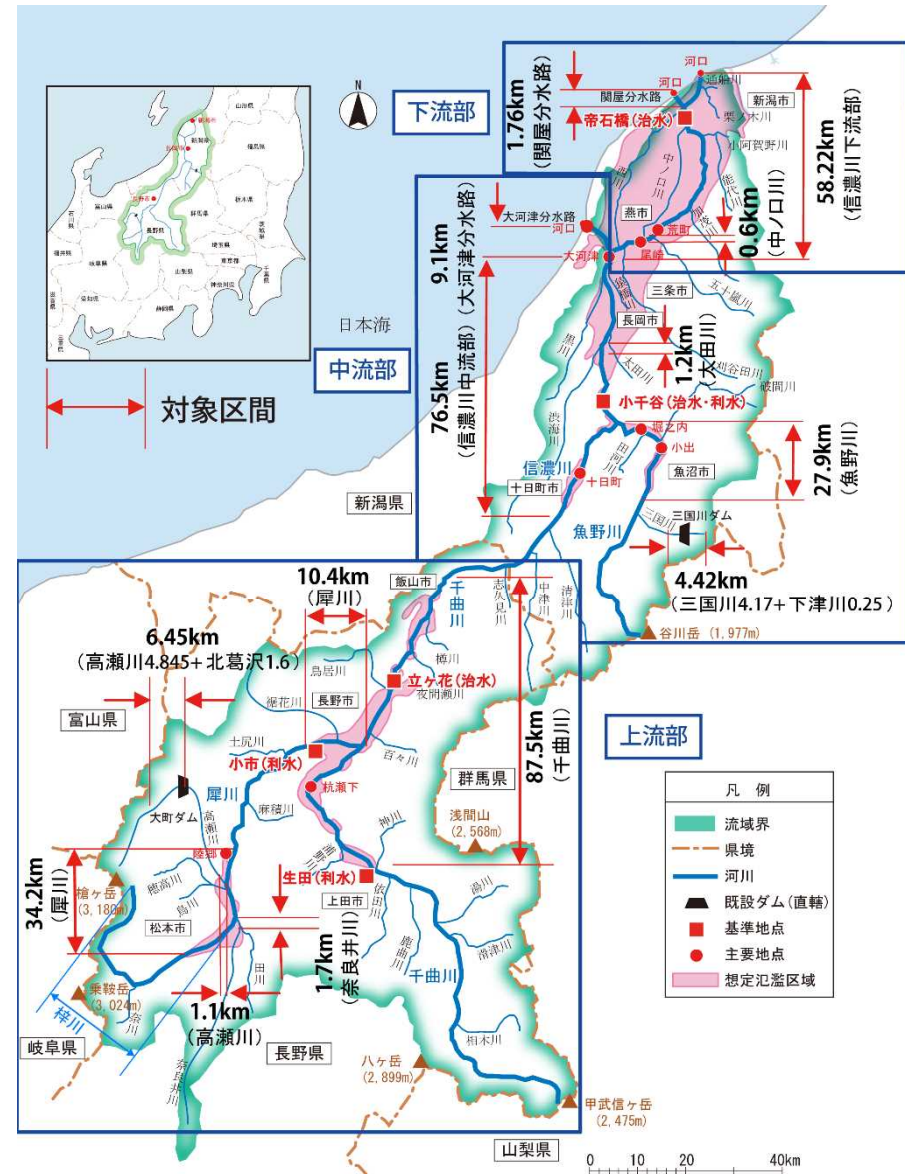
下流部

1.76km（関屋分水路）

河口
河口
通船川
関屋分水路
帝石橋（治水）
新潟市
栗ノ木川
小阿賀野川
中ノ口川
能代川
58.22km（信濃川下流部）

中流部

9.1km（大河津分水路）

大河津分水路
河口
大河津
燕市
荒町
尾崎
0.6km（中ノ口川）
三条市
五十嵐川
長岡市
1.2km（太田川）
太田川
刈谷田川
破間川
黒川
76.5km（信濃川中流部）
小千谷（治水・利水）
堀之内
小出
渋海川
信濃川
田河川
魚沼市
27.9km（魚野川）
十日町市
十日町
新潟県
魚野川
三国川ダム
三国川
4.42km（三国川4.17+下津川0.25）
谷川岳（1,977m）

日本海

対象区間

上流部

10.4km（犀川）
飯山市
千曲川
志久見川
中津川
清津川
6.45km（高瀬川4.845+北葛沢1.6）
鳥居川
樽川
立ヶ花（治水）
夜間瀬川
富山県
裾花川
長野市
土尻川
小市（利水）
百々川
杭瀬下
87.5km（千曲川）
群馬県
大町ダム
犀川
高瀬川
麻績川
神川
浅間山（2,568m）
陸郷
三才川
生田（利水）
依田川
湯川
34.2km（犀川）
槍ヶ岳（3,180m）
穂高川
鳥川
松本市
上田市
1.7km（奈良井川）
鹿曲川
滑津川
乗鞍岳（3,026m）
梓川
奈良井川
1.1km（高瀬川）
田川
千曲川
岐阜県
長野県
杣木川
八ヶ岳（2,899m）
甲武信ヶ岳（2,475m）
山梨県

凡例
流域界
県境
河川
既設ダム（直轄）
基準地点
主要地点
想定氾濫区域

0 10 20 40km